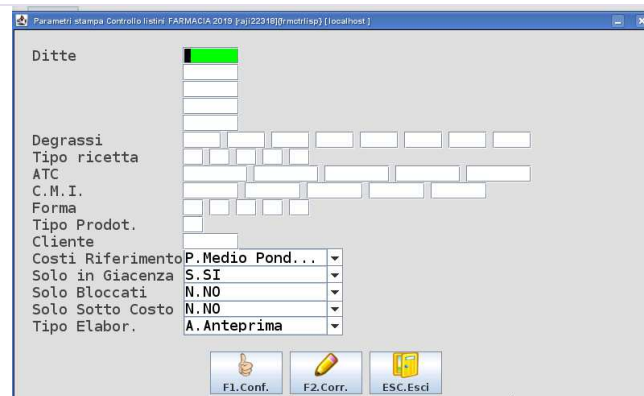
Parametri stampa Controllo listini FARMACIA 2019 [raji22318](frmctrlisp) [localhost]

Ditte

Degrassi
Tipo ricetta
ATC
C.M.I.
Forma
Tipo Prodot.
Cliente
Costi Riferimento P.Medio Pond...
Solo in Giacenza S.SI
Solo Bloccati N.NO
Solo Sotto Costo N.NO
Tipo Elabor. A.Anteprima

F1.Conf. F2.Corr. ESC.Esci